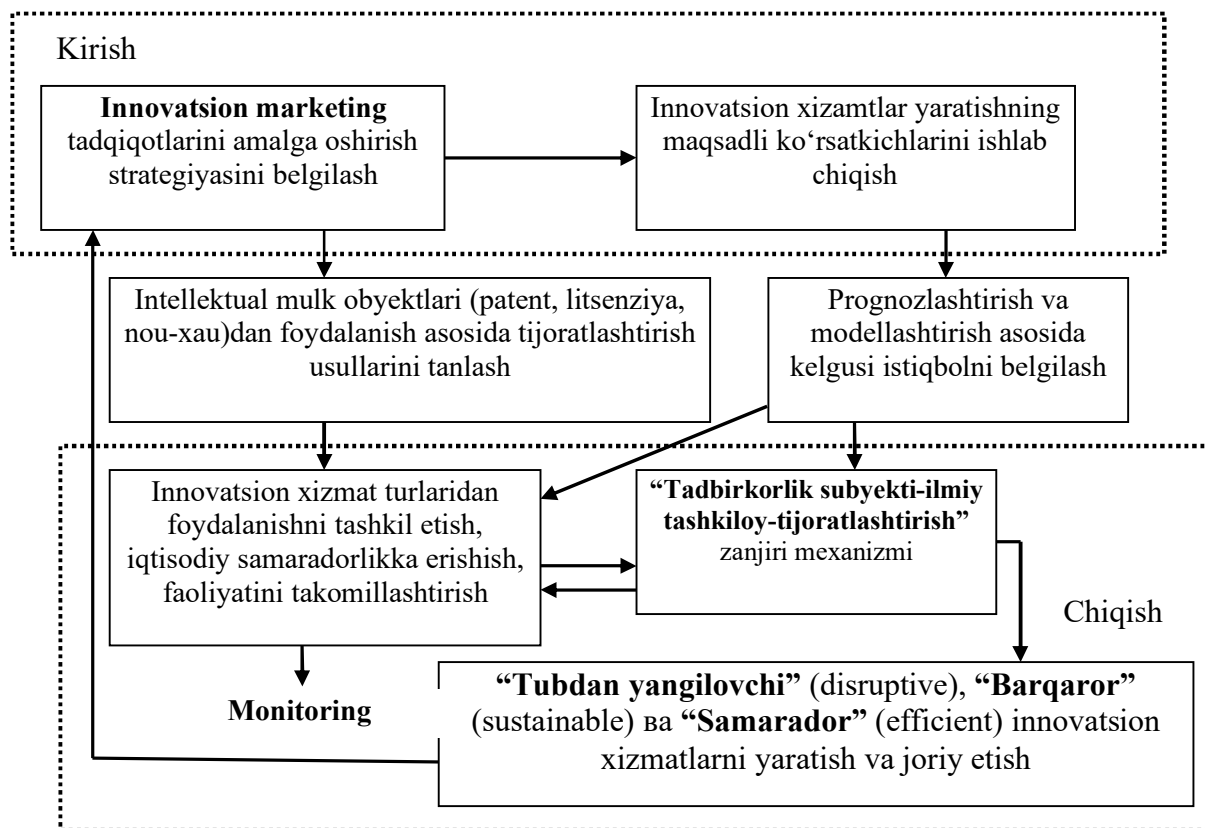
Kirish

**Innovatsion marketing** tadqiqotlarini amalga oshirish strategiyasini belgilash

Innovatsion xizamtlar yaratishning maqsadli ko‘rsatkichlarini ishlab chiqish

Intellektual mulk obyektlari (patent, litsenziya, nou-xau)dan foydalanish asosida tijoratlashtirish usullarini tanlash

Prognozlashtirish va modellashtirish asosida kelgusi istiqbolni belgilash

Innovatsion xizmat turlaridan foydalanishni tashkil etish, iqtisodiy samaradorlikka erishish, faoliyatini takomillashtirish

**“Tadbirkorlik subyekti-ilmiy tashkiloy-tijoratlashtirish”** zanjiri mexanizmi

Chiqish

**Monitoring**

**“Tubdan yangilovchi”** (disruptive), **“Barqaror”** (sustainable) ва **“Samarador”** (efficient) innovatsion xizmatlarni yaratish va joriy etish